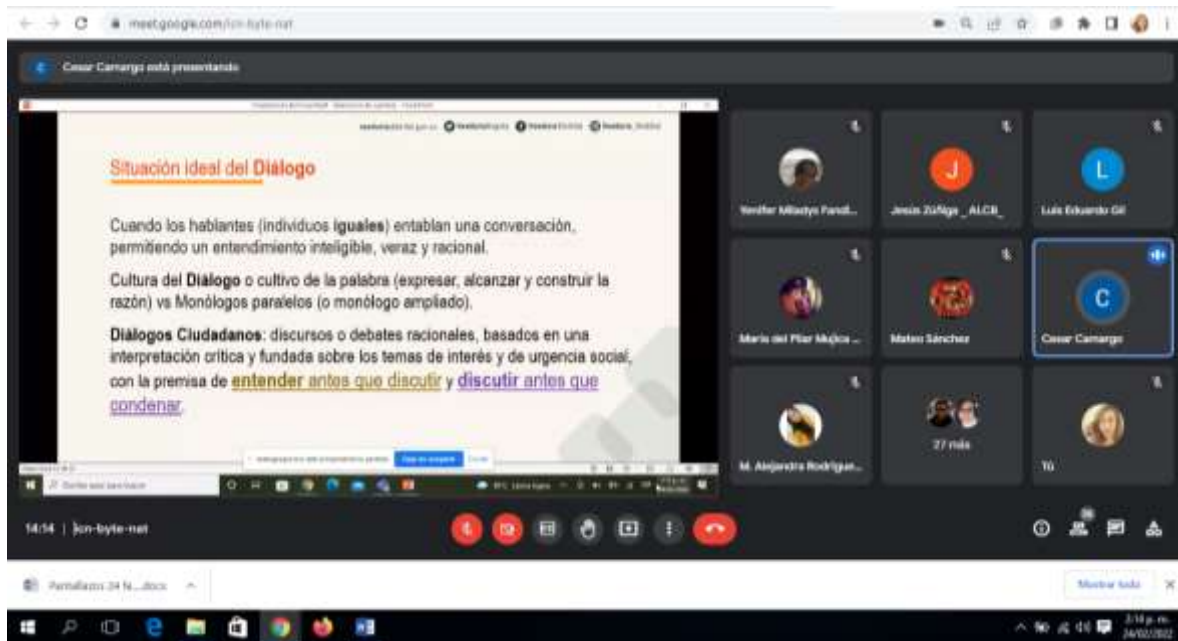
meet.google.com/jcn-byte-nat

Cesar Camargo está presentando

Situación ideal del Diálogo

Cuando los hablantes (individuos iguales) entablan una conversación, permitiendo un entendimiento inteligible, veraz y racional.

Cultura del Diálogo o cultivo de la palabra (expresar, alcanzar y construir la razón) vs Monólogos paralelos (o monólogo ampliado).

Diálogos Ciudadanos: discursos o debates racionales, basados en una interpretación crítica y fundada sobre los temas de interés y de urgencia social, con la premisa de entender antes que discutir y discutir antes que condenar.

Yenifer Milady Pandi...

J

Jesús Zúñiga _ALCB_

L

Luis Eduardo Gil

María del Pilar Mujica ...

Mateo Sánchez

C

Cesar Camargo

M. Alejandra Rodrigue...

27 más

Tú

14:14 | jcn-byte-nat

Pantallazos 24 fe....docx

Mostrar todo

2:14 p. m.
24/02/2022